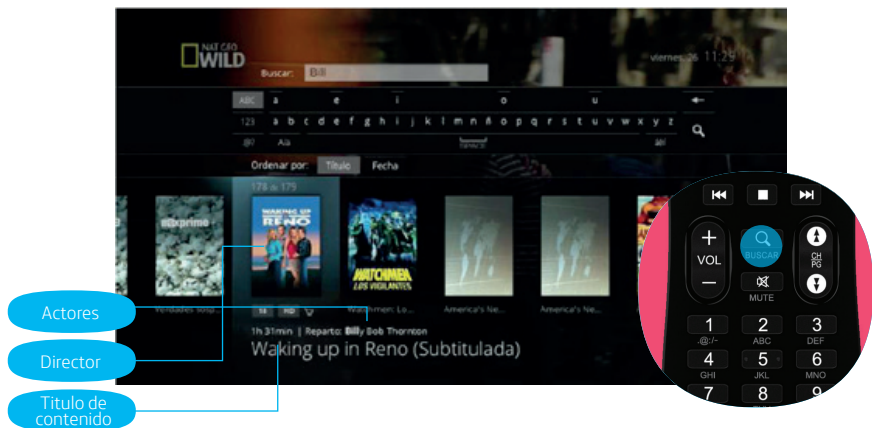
NAT GEO
WILD

Buscar: Bill

viernes 26 11:29

ABC a e i o u
123 a b c d e f g h i j k l m n ñ o p q r s t u v w x y z
@? A/a

Ordenar por: Título Fecha

178 de 179

mixprime

Verdades sosp...

WAKING UP IN RENO

16 HD

WATCHMEN LOS VIGILANTES

Watchmen: Lo...

America's Ne...

America's Ne...

1h 31min | Reparto: Billy Bob Thornton

Waking up in Reno (Subtitulada)

Actores

Director

Titulo de contenido

VOL
BUSCAR
MUTE
CH PG

1 .@/:-
2 ABC
3 DEF
4 GHI
5 JKL
6 MNO
7
8
9